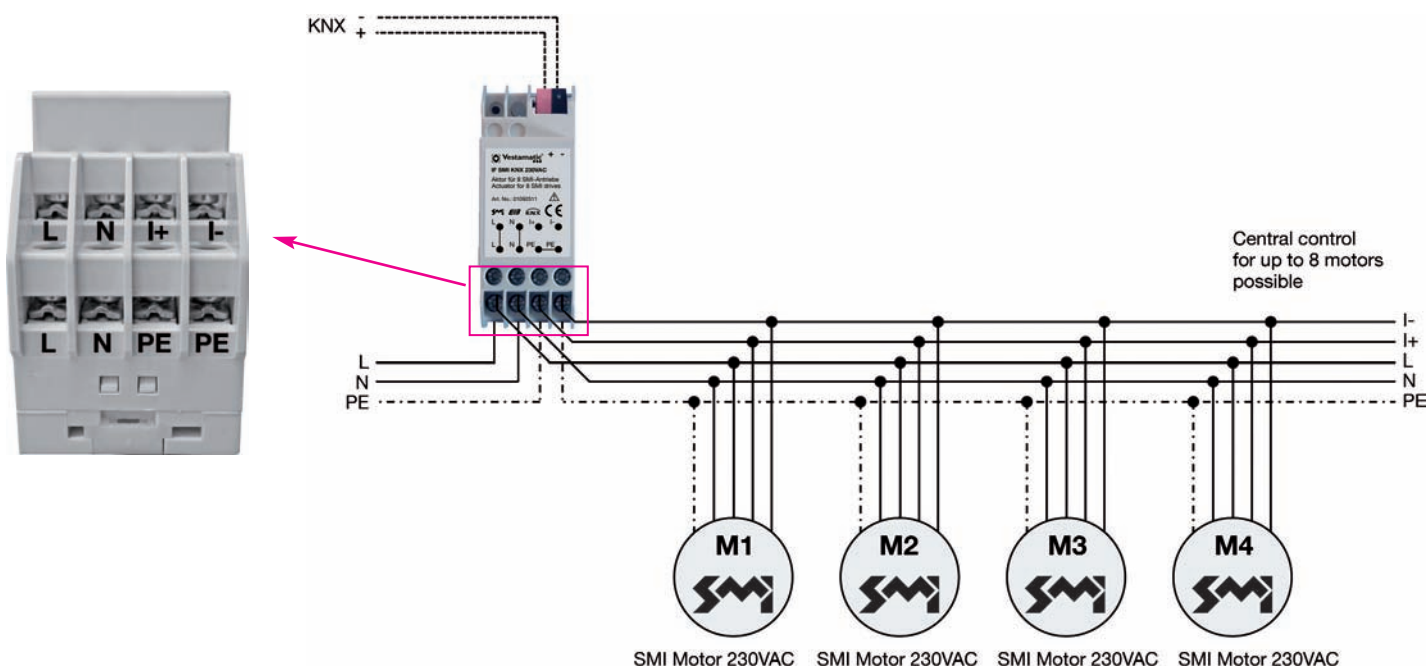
L N I+ I-

L N PE PE

KNX - +

Vestamatic
IP SMI KNX 230VAC
Aktor für 8 SMI-Antriebe
Actuator for 8 SMI drives
Art. No.: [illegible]

Central control for up to 8 motors possible

L
N
PE

I-
I+
L
N
PE

M1
M2
M3
M4

SMI Motor 230VAC SMI Motor 230VAC SMI Motor 230VAC SMI Motor 230VAC